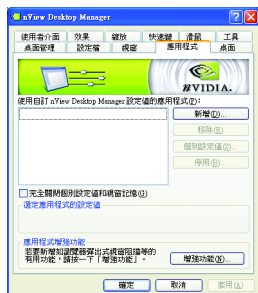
nView Desktop Manager

使用者介面
效果
縮放
快速鍵
滑鼠
工具
桌面管理
設定檔
視窗
應用程式
桌面

NVIDIA.

使用自訂 nView Desktop Manager 設定值的應用程式(P):

新增(D)...
移除(E)
個別設定值(I)
停用(E)...

完全關閉個別設定值和視窗記憶(O)

選定應用程式的設定值

應用程式增強功能
若要新增功能與幫助程式處理個別應用程式的功能，請按一下「增強功能」。

增強功能(N)...

確定
取消
套用(A)